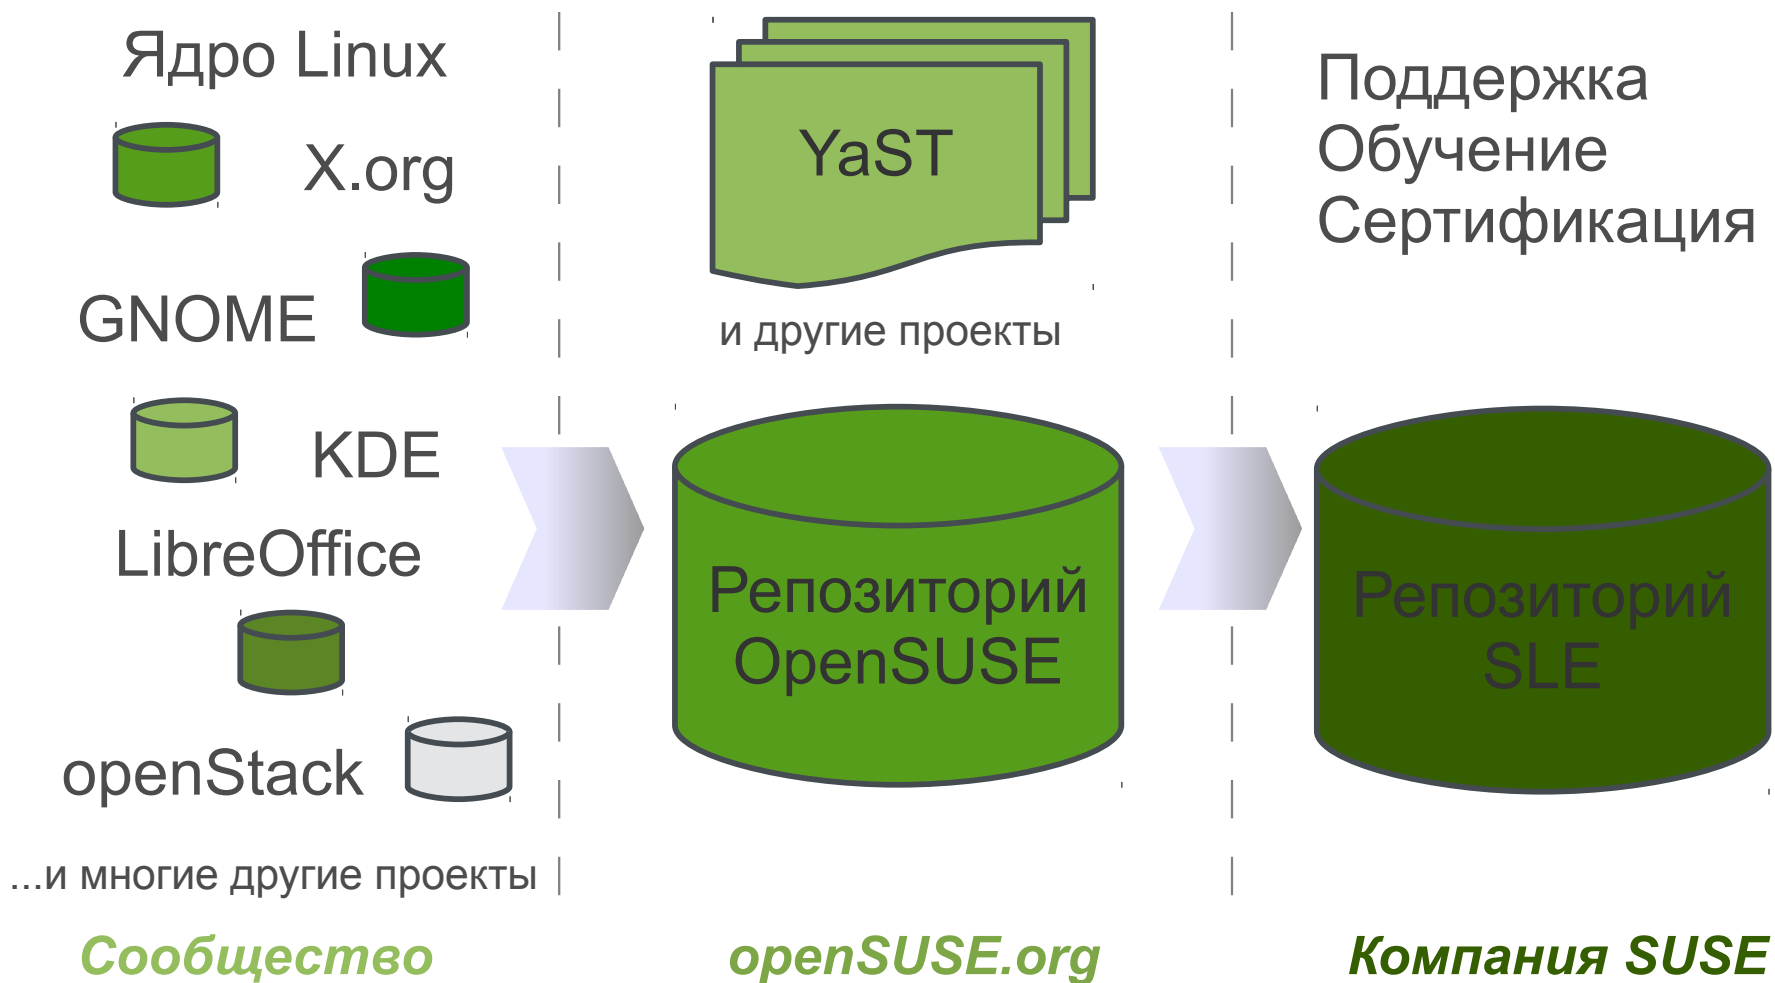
Ядро Linux

X.org

GNOME

KDE

LibreOffice

openStack

...и многие другие проекты

YaST

и другие проекты

Репозиторий OpenSUSE

Поддержка
Обучение
Сертификация

Репозиторий SLE

Сообщество

openSUSE.org

Компания SUSE